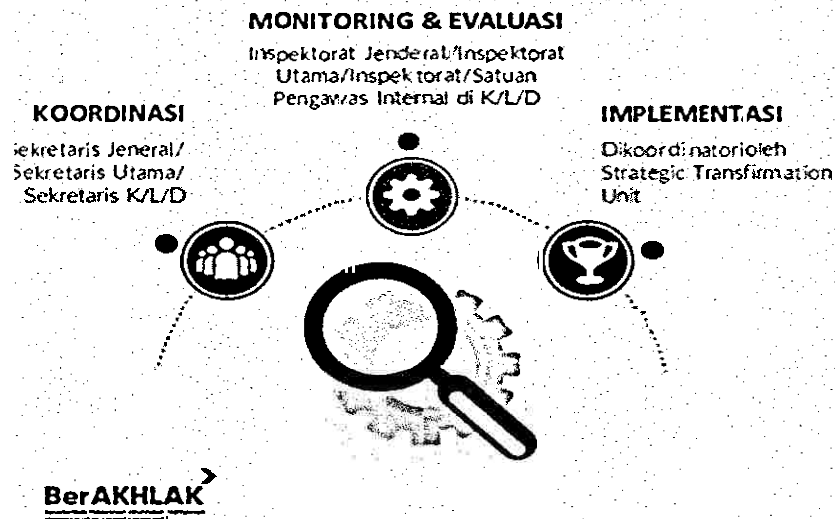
MONITORING & EVALUASI

Inspektorat Jenderal/Inspektorat Utama/Inspektorat/Satuan Pengawas Internal di K/L/D

KOORDINASI

Sekretaris Jeneral/ Sekretaris Utama/ Sekretaris K/L/D

IMPLEMENTASI

Dikoordinatorioleh Strategic Transfirmation Unit

BerAKHLAK

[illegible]